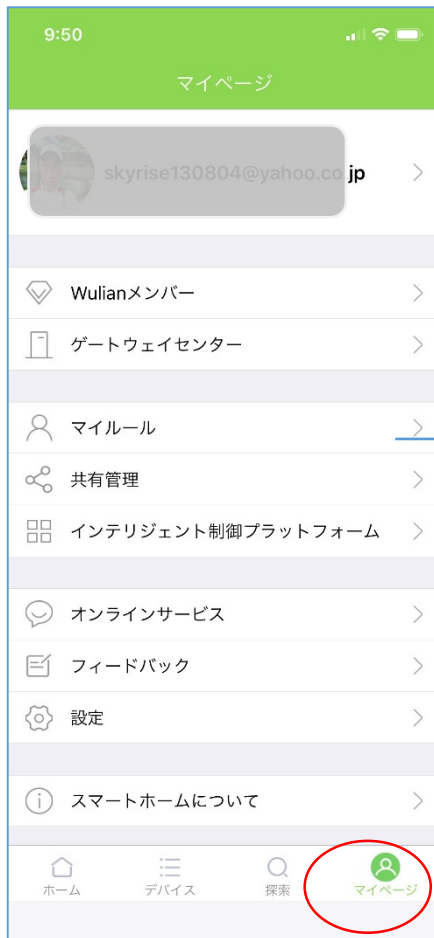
9:50

マイページ

skyrise130804@yahoo.co.jp

Wulianメンバー

ゲートウェイセンター

マイルール

共有管理

インテリジェント制御プラットフォーム

オンラインサービス

フィードバック

設定

スマートホームについて

ホーム
デバイス
探索
マイページ